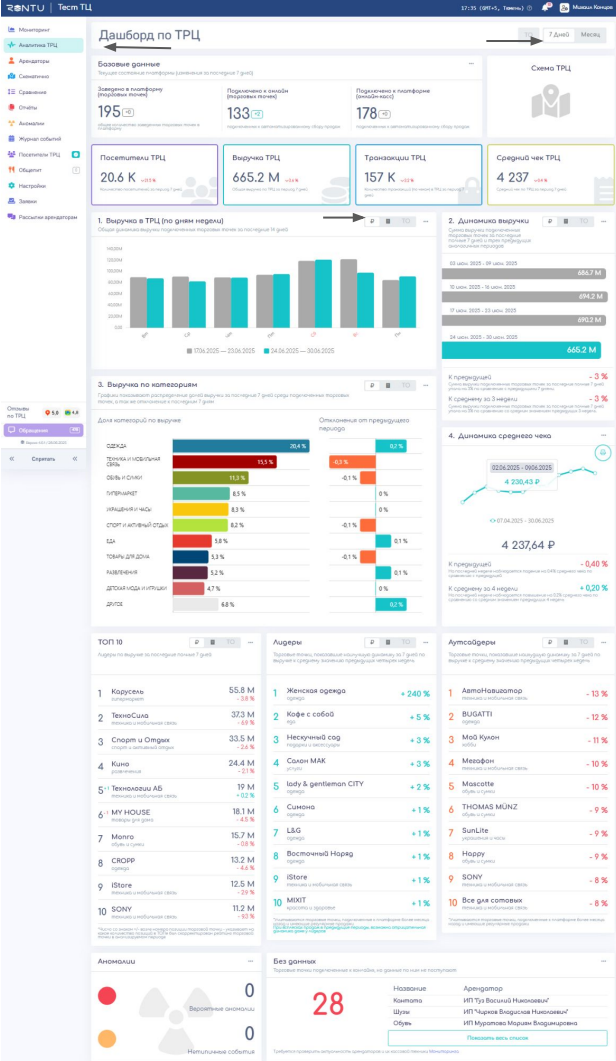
RENTU | Тест ТЦ

17:35 (GMT+5, Тюмень) Михаил Козырев

Мониторинг
Аналитика ТРЦ
Арендаторы
Схематично
Сравнение
Отчёты
Аномалии
Журнал событий
Посетители ТРЦ
Общепит
Настройки
Заявки
Рассылки арендаторам

Отзывы по ТРЦ 5,0 4,6
Обращения
Скрыть

Дашборд по ТРЦ

7 Дней
Месяц

Базовые данные
Текущее состояние в платформе (изменения за последние 7 дней)

Заведено в платформу (торговых точек)
195 +0

Подключено к онлайн (торговых точек)
133 +2

Подключено к платформе (онлайн касс)
178 +0

Схема ТРЦ

Посетители ТРЦ
20.6 K +0.5 %

Выручка ТРЦ
665.2 M +0.4 %

Транзакции ТРЦ
157 K +0.2 %

Средний чек ТРЦ
4 237 +0.4 %

1. Выручка в ТРЦ (по дням недели)
Общая выручка подключенных торговых точек за последние 14 дней

17.06.2025 — 23.06.2025
24.06.2025 — 30.06.2025

2. Динамика выручки

03 июн. 2025 – 09 июн. 2025
686.7 M
10 июн. 2025 – 16 июн. 2025
694.2 M
17 июн. 2025 – 23 июн. 2025
690.2 M
24 июн. 2025 – 30 июн. 2025
665.2 M

К предыдущей - 3 %
К среднему за 3 недели - 3 %

3. Выручка по категориям

Доля категорий по выручке
Отклонение от предыдущего периода

ОДЕЖДА 20,4 % 0,7 %
ТЕХНИКА И МОБИЛЬНАЯ СВЯЗЬ 13,5 % 0,3 %
ОБУВЬ И СУМКИ 11,3 % -0,1 %
ГИПЕРМАРКЕТ 8,5 % 0 %
УКРАШЕНИЯ И ЧАСЫ 8,3 % 0 %
СПОРТ И АКТИВНЫЙ ОТДЫХ 8,2 % -0,1 %
ЕДА 5,8 % 0,1 %
ТОВАРЫ ДЛЯ ДОМА 5,3 % -0,1 %
РАЗВЛЕЧЕНИЯ 5,2 % 0,1 %
ДЕТСКАЯ МОДА И ИГРУШКИ 4,7 % 0 %
ДРУГОЕ 6,8 % 0,2 %

4. Динамика среднего чека

02.06.2025 - 09.06.2025
4 230,43 ₽
07.04.2025 – 30.06.2025
4 237,64 ₽

К предыдущей - 0,40 %
К среднему за 4 недели + 0,20 %

ТОП 10
1 Карусель 55.8 M - 3.8 %
2 ТехноСила 37.3 M - 6.9 %
3 Спорт и Отдых 33.5 M - 2.6 %
4 Кино 24.4 M - 2.1 %
5 Технологии АБ 19 M + 0.2 %
6 MY HOUSE 18.1 M - 4.5 %
7 Monro 15.7 M - 0.8 %
8 CROPP 13.2 M - 4.6 %
9 iStore 12.5 M - 2.9 %
10 SONY 11.2 M - 9.3 %

Лидеры
1 Женская одежда + 240 %
2 Кофе с собой + 5 %
3 Нескучный сад + 3 %
4 Салон МАК + 3 %
5 lady & gentleman CITY + 2 %
6 Симона + 1 %
7 L&G + 1 %
8 Восточный Наряд + 1 %
9 iStore + 1 %
10 MIXIT + 1 %

Аутсайдеры
1 АвтоНавигатор - 13 %
2 BUGATTI - 12 %
3 Мой Кулон - 11 %
4 Мегафон - 10 %
5 Mascotte - 10 %
6 THOMAS MÜNZ - 9 %
7 SunLite - 9 %
8 Happy - 9 %
9 SONY - 9 %
10 Все для сотовых - 8 %

Аномалии
0 Вероятные аномалии
0 Нетипичные события

Без данных
28
Название Арендатор
Контакта ИП "Гл Василий Николаевич"
Шуми ИП "Чирков Владислав Николаевич"
Обувь ИП Муратова Мариям Владимировна
Показать весь список